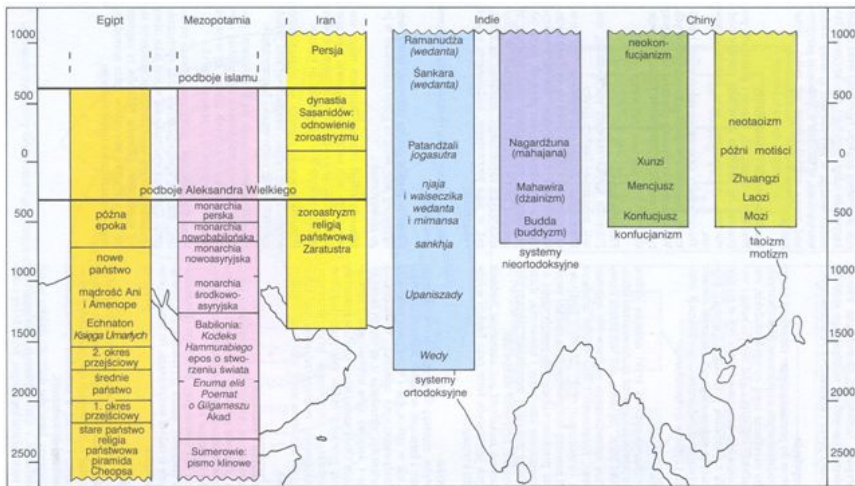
Egipt

Mezopotamia

Iran

Indie

Chiny

1000

500

0

500

1000

1500

2000

2500

podboje islamu

podboje Aleksandra Wielkiego

późna epoka

nowe państwo

mądrość Ani i Amenope

Echnaton *Księga Umarłych*

2. okres przejściowy

średnie państwo

1. okres przejściowy

stare państwo religia państwowa piramida Cheopsa

monarchia perska

monarchia nowobabilońska

monarchia nowoasyryjska

monarchia środkowoasyryjska

Babilonia: *Kodeks Hammurabiego* epos o stworzeniu świata *Enuma elish* *Poemat o Gilgameszu* Akad

Sumerowie: pismo klinowe

Persja

dynastia Sasanidów: odnowienie zoroastryzmu

zoroastryzm religią państwową Zaratustra

Ramanudża *(wedanta)*

Śankara *(wedanta)*

Patandżali *jogasutra*

*njaja i waiseczika wedanta i mimansa*

*sankhja*

*Upaniszady*

*Wedy*

systemy ortodoksyjne

Nagardżuna (mahajana)

Mahawira (dżainizm)

Budda (buddyzm)

systemy nieortodoksyjne

neokonfucjanizm

Xunzi

Mencjusz

Konfucjusz

konfucjanizm

neotaoizm

późni motiści

Zhuangzi

Laozi

Mozi

taoizm motizm

1000

500

0

500

1000

1500

2000

2500